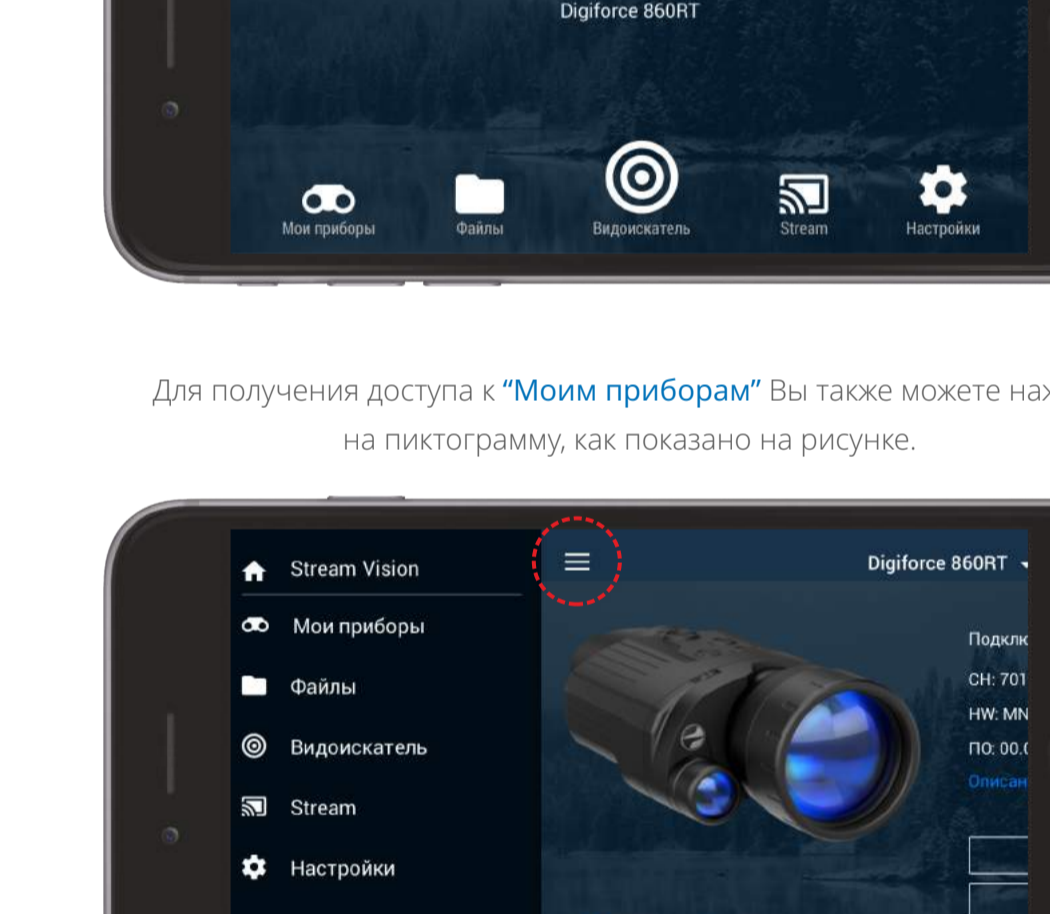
Digiforce 860RT

Мои приборы
Файлы
Видоискатель
Stream
Настройки

Для получения доступа к “Моим приборам” Вы также можете наж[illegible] на пиктограмму, как показано на рисунке.

Stream Vision
Мои приборы
Файлы
Видоискатель
Stream
Настройки

Digiforce 860RT

Подклю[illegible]
СН: 701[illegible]
HW: MN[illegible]
ПО: 00.0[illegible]
Описан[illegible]